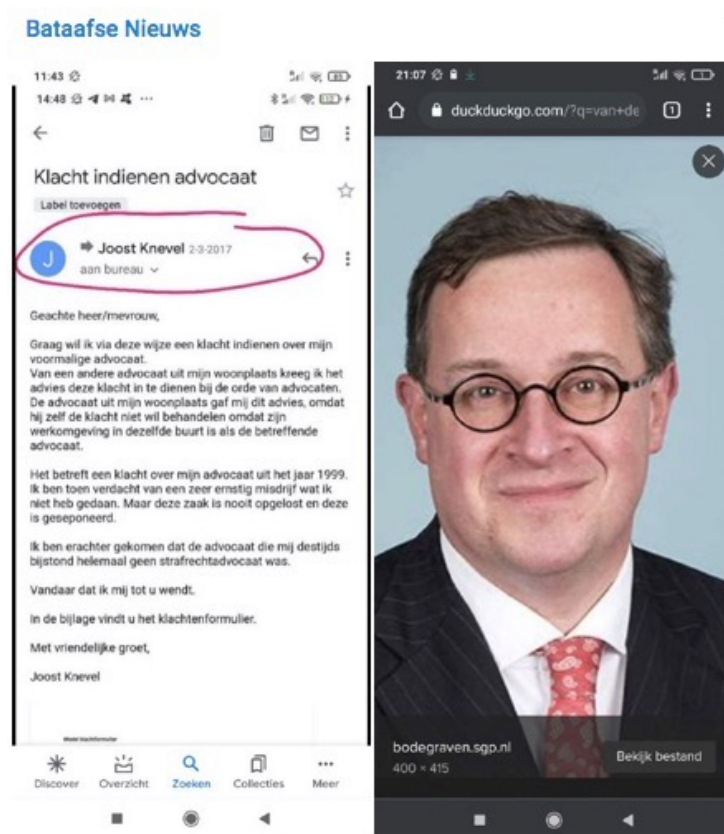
Bataafse Nieuws

11:43
14:48

Klacht indienen advocaat

Label toevoegen

J Joost Knevel 2-3-2017
aan bureau

Geachte heer/mevrouw,

Graag wil ik via deze wijze een klacht indienen over mijn voormalige advocaat.
Van een andere advocaat uit mijn woonplaats kreeg ik het advies deze klacht in te dienen bij de orde van advocaten. De advocaat uit mijn woonplaats gaf mij dit advies, omdat hij zelf de klacht niet wil behandelen omdat zijn werkomgeving in dezelfde buurt is als de betreffende advocaat.

Het betreft een klacht over mijn advocaat uit het jaar 1999. Ik ben toen verdacht van een zeer ernstig misdrijf wat ik niet heb gedaan. Maar deze zaak is nooit opgelost en deze is geseponeerd.

Ik ben erachter gekomen dat de advocaat die mij destijds bijstond helemaal geen strafrechtadvocaat was.

Vandaar dat ik mij tot u wendt.

In de bijlage vindt u het klachtenformulier.

Met vriendelijke groet,

Joost Knevel

Discover Overzicht Zoeken Collecties Meer

21:07
duckduckgo.com/?q=van+de 1

bodegraven.sgp.nl
400 × 415
Bekijk bestand